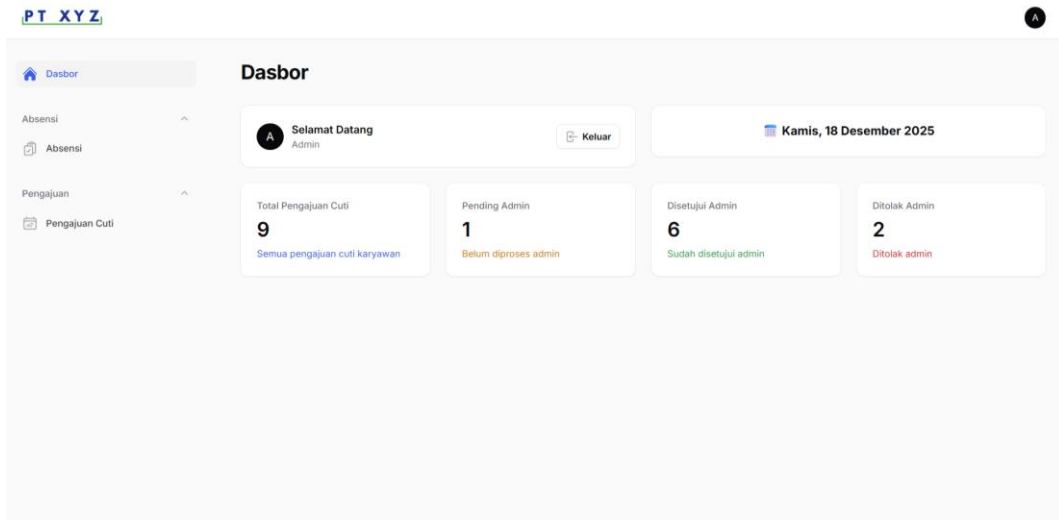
PT XYZ

A

Dasbor

Absensi

Absensi

Pengajuan

Pengajuan Cuti

Dasbor

A

Selamat Datang
Admin

Keluar

Kamis, 18 Desember 2025

Total Pengajuan Cuti
9
Semua pengajuan cuti karyawan

Pending Admin
1
Belum diproses admin

Disetujui Admin
6
Sudah disetujui admin

Ditolak Admin
2
Ditolak admin